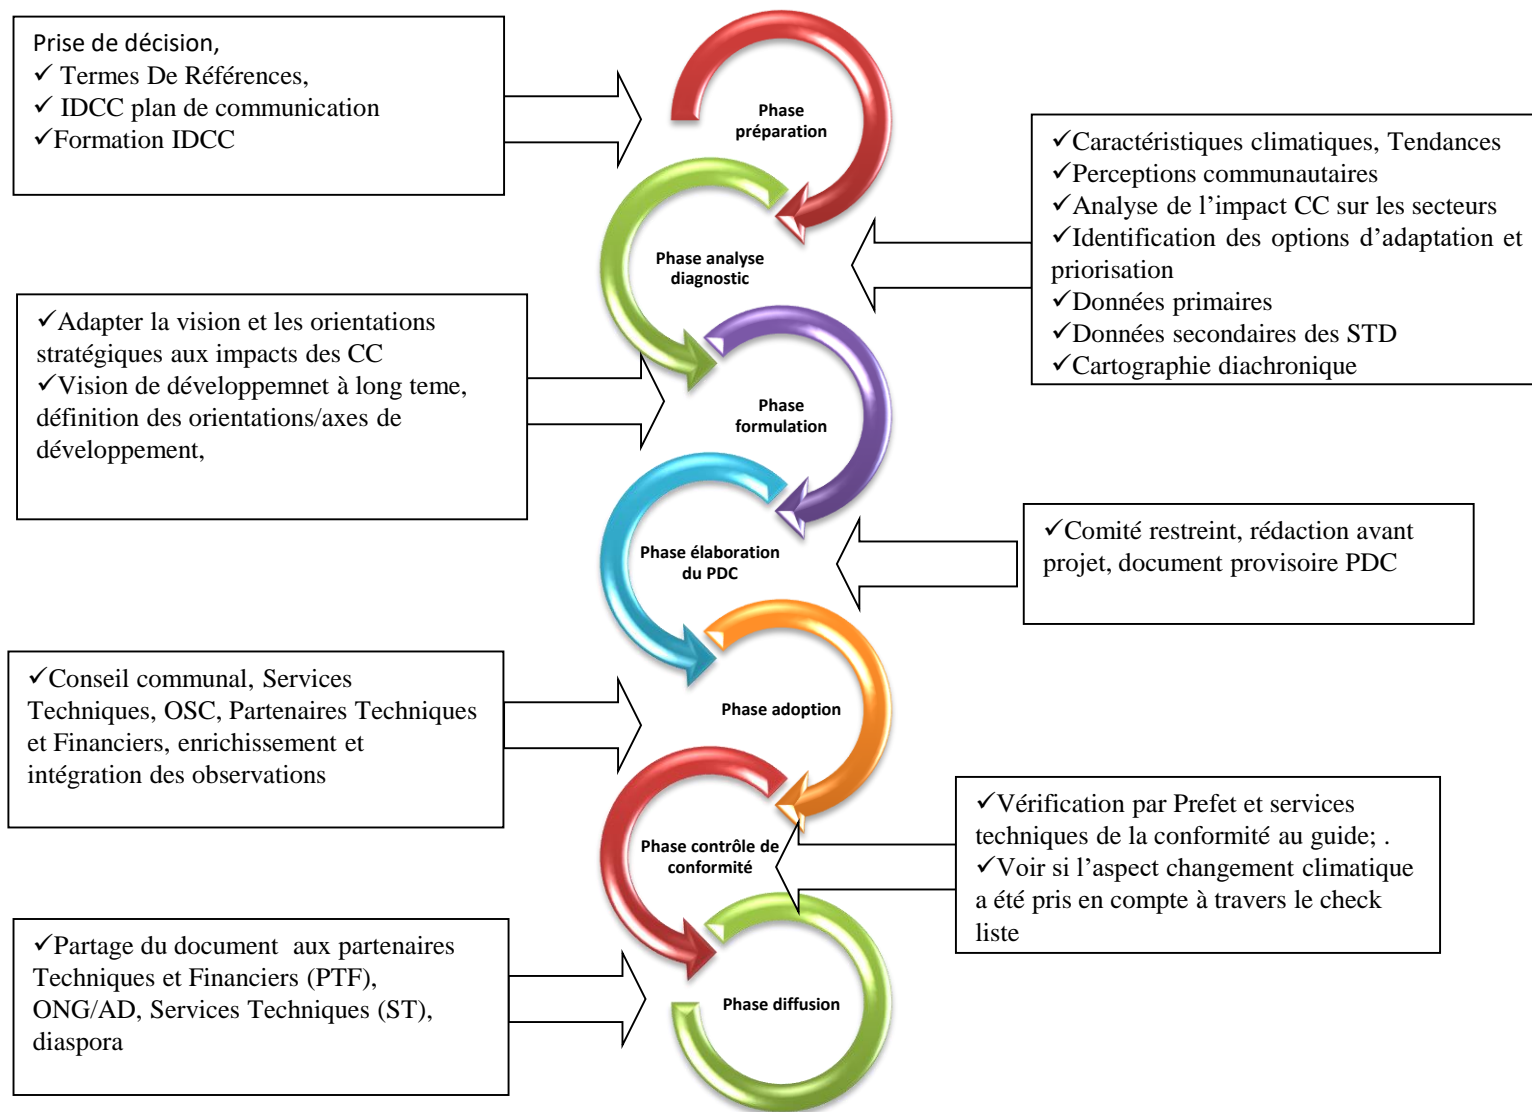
Prise de décision,
✓ Termes De Références,
✓ IDCC plan de communication
✓Formation IDCC

Phase préparation

✓Caractéristiques climatiques, Tendances
✓Perceptions communautaires
✓Analyse de l'impact CC sur les secteurs
✓Identification des options d'adaptation et priorisation
✓Données primaires
✓Données secondaires des STD
✓Cartographie diachronique

Phase analyse diagnostic

✓Adapter la vision et les orientations stratégiques aux impacts des CC
✓Vision de développemnet à long teme, définition des orientations/axes de développement,

Phase formulation

Phase élaboration du PDC

✓Comité restreint, rédaction avant projet, document provisoire PDC

✓Conseil communal, Services Techniques, OSC, Partenaires Techniques et Financiers, enrichissement et intégration des observations

Phase adoption

Phase contrôle de conformité

✓Vérification par Prefet et services techniques de la conformité au guide; .
✓Voir si l'aspect changement climatique a été pris en compte à travers le check liste

✓Partage du document aux partenaires Techniques et Financiers (PTF), ONG/AD, Services Techniques (ST), diaspora

Phase diffusion